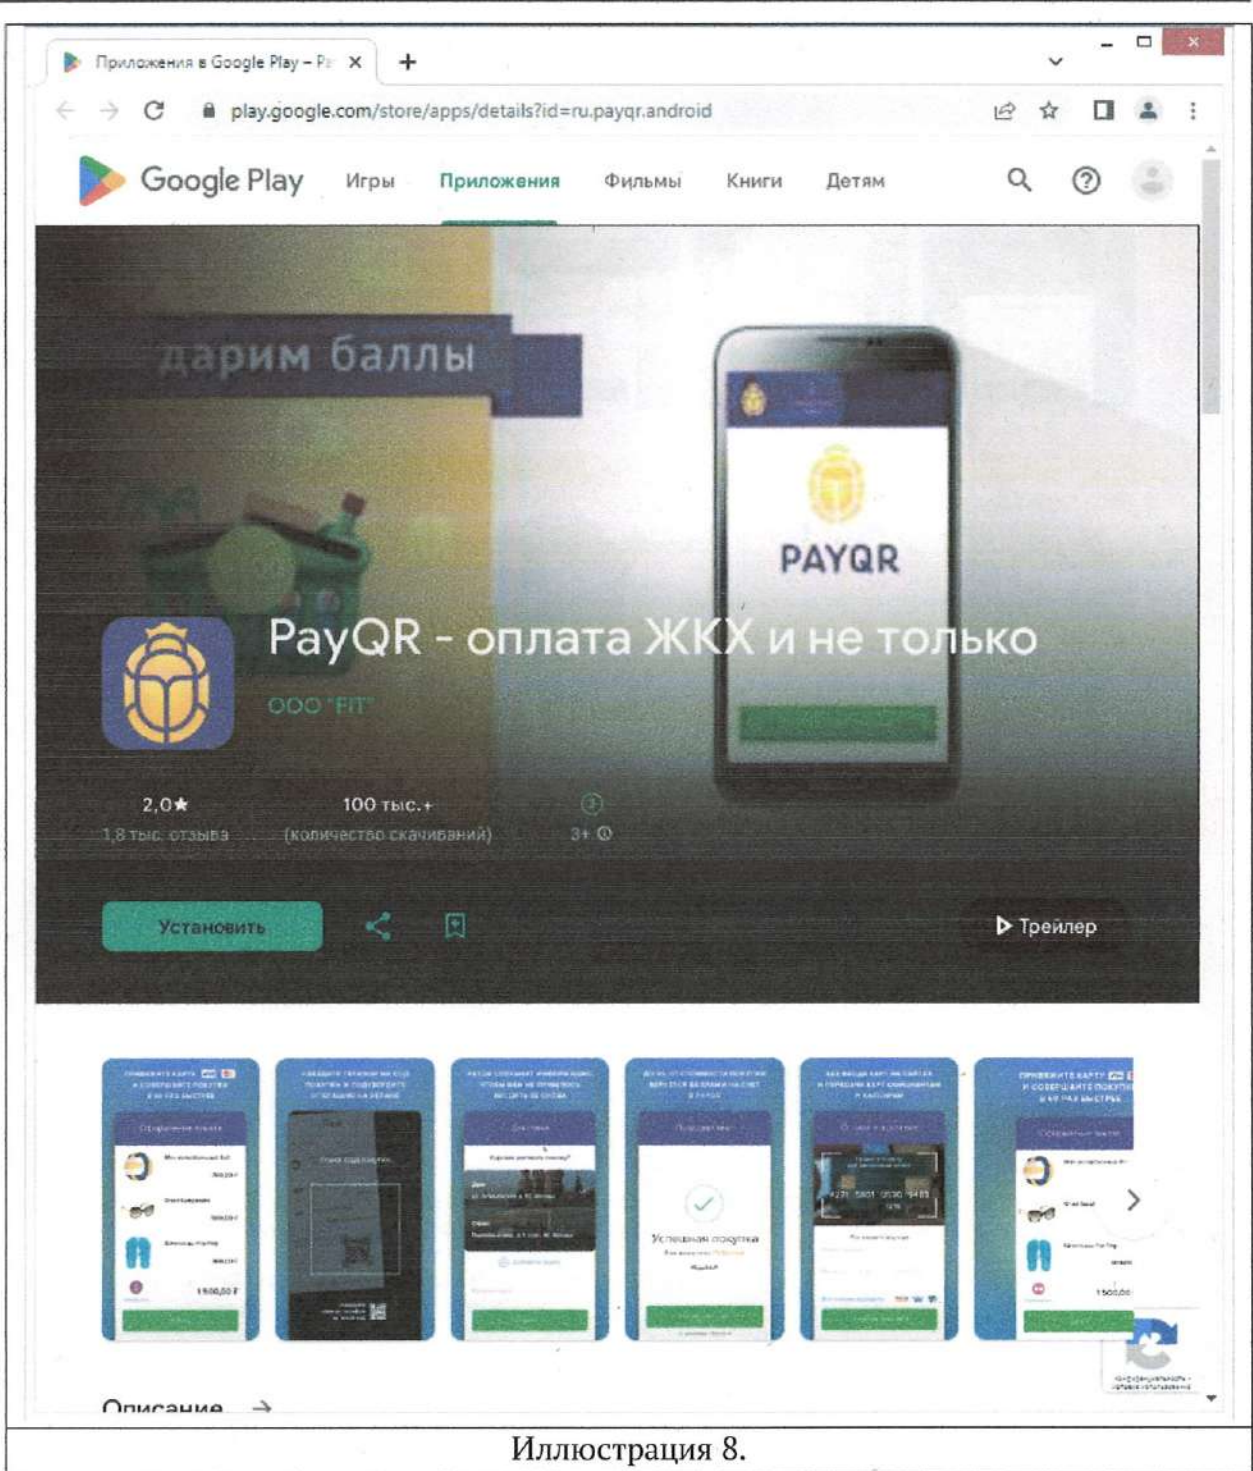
Приложения в Google Play – Pa ×

play.google.com/store/apps/details?id=ru.payqr.android

Google Play Игры Приложения Фильмы Книги Детям

дарим баллы

PAYQR

PayQR - оплата ЖКХ и не только

ООО "FIT"

2,0★
1,8 тыс. отзыва

100 тыс.+
(количество скачиваний)

3+

Установить

Трейлер

Успешная покупка

Описание →

Иллюстрация 8.